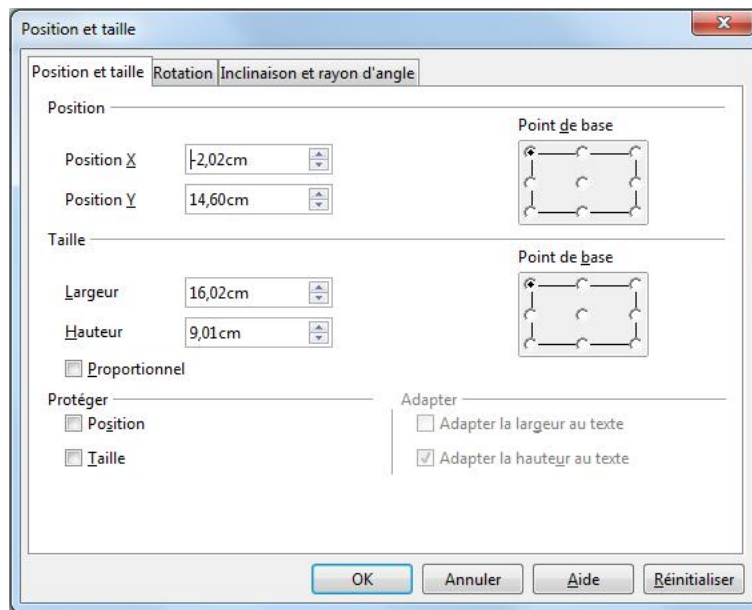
Position et taille

Position et taille | Rotation | Inclinaison et rayon d'angle

Position

Point de base

Position X 2,02cm

Position Y 14,60cm

Taille

Point de base

Largeur 16,02cm

Hauteur 9,01cm

Proportionnel

Protéger

Position

Taille

Adapter

Adapter la largeur au texte

Adapter la hauteur au texte

OK Annuler Aide Réinitialiser